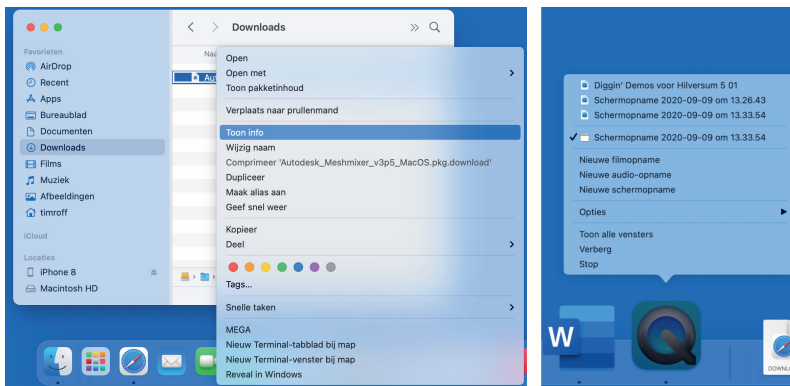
Downloads

Favorieten
AirDrop
Recent
Apps
Bureaublad
Documenten
Downloads
Films
Muziek
Afbeeldingen
timroff

iCloud

Locaties
iPhone 8
Macintosh HD

Naa
Aut

Open
Open met
Toon pakketinhoud
Verplaats naar prullenmand
Toon info
Wijzig naam
Comprimeer 'Autodesk_Meshmixer_v3p5_MacOS.pkg.download'
Dupliceer
Maak alias aan
Geef snel weer
Kopieer
Deel
Tags...
Snelle taken
MEGA
Nieuw Terminal-tabblad bij map
Nieuw Terminal-venster bij map
Reveal in Windows

Diggin' Demos voor Hilversum 5 01
Schermopname 2020-09-09 om 13.26.43
Schermopname 2020-09-09 om 13.33.54
✓ Schermopname 2020-09-09 om 13.33.54
Nieuwe filmopname
Nieuwe audio-opname
Nieuwe schermopname
Opties
Toon alle vensters
Verberg
Stop

W

DOWNL